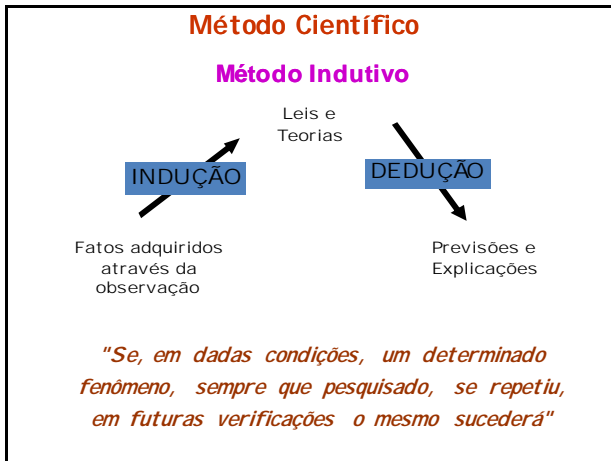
Método Científico

Método Indutivo

Leis e Teorias

INDUÇÃO

DEDUÇÃO

Fatos adquiridos através da observação

Previsões e Explicações

"Se, em dadas condições, um determinado fenômeno, sempre que pesquisado, se repetiu, em futuras verificações o mesmo sucederá"